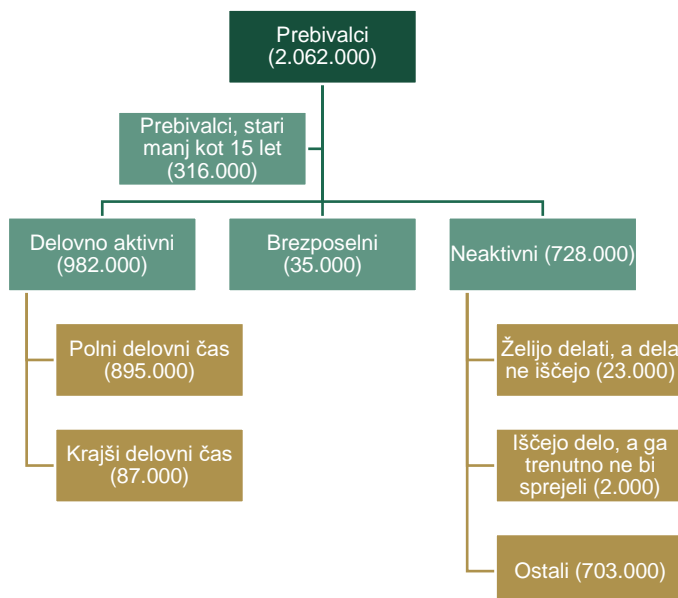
Prebivalci
(2.062.000)

Prebivalci, stari manj kot 15 let
(316.000)

Delovno aktivni
(982.000)

Brezposelni
(35.000)

Neaktivni (728.000)

Polni delovni čas
(895.000)

Krajši delovni čas
(87.000)

Želijo delati, a dela ne iščejo (23.000)

Iščejo delo, a ga trenutno ne bi sprejeli (2.000)

Ostali (703.000)